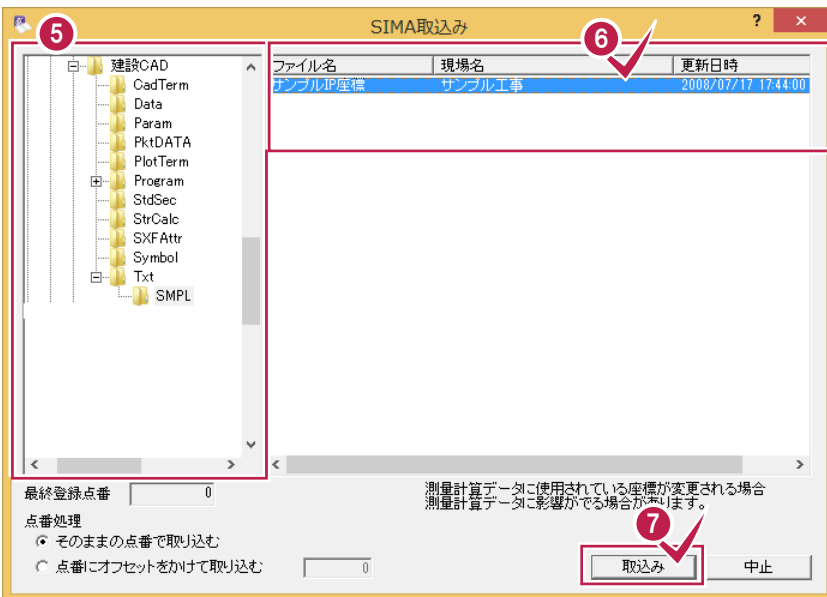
SIMA取込み

?

5

建設CAD
CadTerm
Data
Param
PktDATA
PlotTerm
Program
StdSec
StrCalc
SXFAttr
Symbol
Txt
SMPL

6

| ファイル名 | 現場名 | 更新日時 |
|---|---|---|
| サンプルIP座標 | サンプル工事 | 2008/07/17 17:44:00 |

最終登録点番 0

点番処理
そのままの点番で取り込む
点番にオフセットをかけて取り込む 0

測量計算データに使用されている座標が変更される場合
測量計算データに影響がでる場合があります。

7

取込み

中止